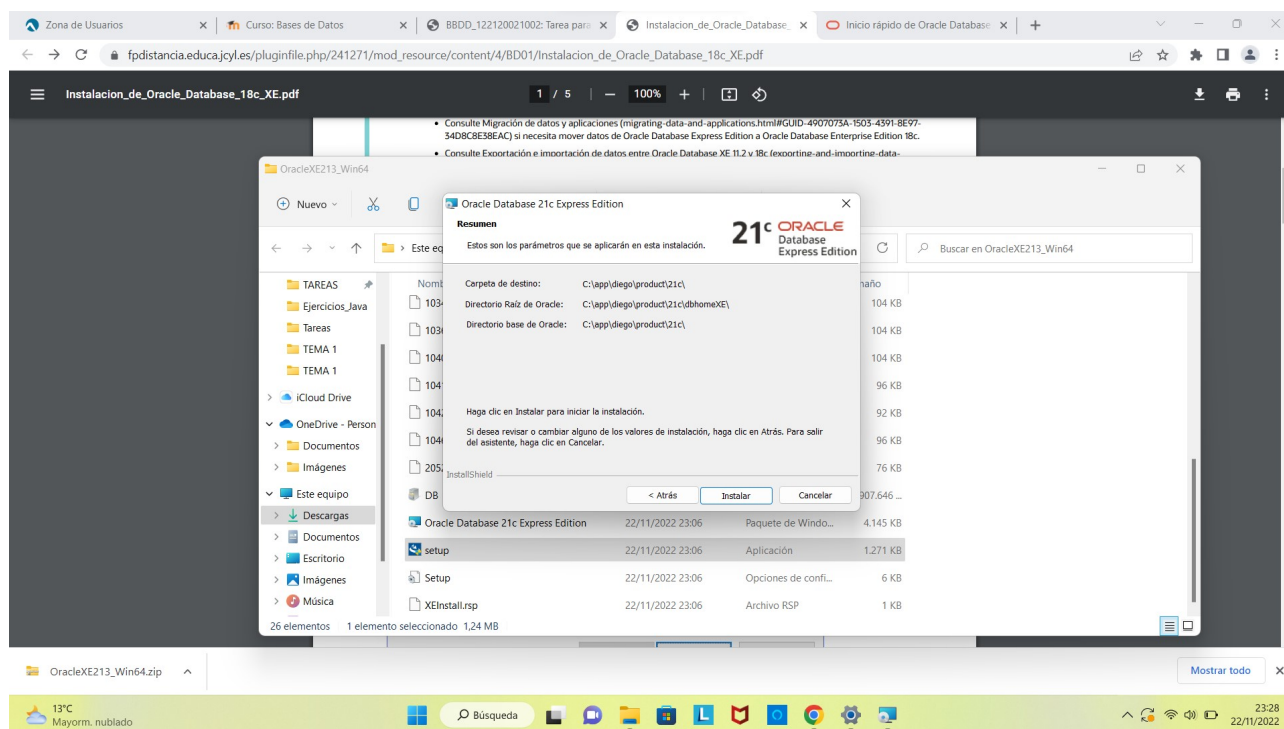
Zona de Usuarios | Curso: Bases de Datos | BBDD_122120021002: Tarea para | Instalacion_de_Oracle_Database_ | Inicio rápido de Oracle Database

fpdistancia.educa.jcyl.es/pluginfile.php/241271/mod_resource/content/4/BD01/Instalacion_de_Oracle_Database_18c_XE.pdf

Instalacion_de_Oracle_Database_18c_XE.pdf 1 / 5 | — 100% +

• Consulte Migración de datos y aplicaciones (migrating-data-and-applications.html#GUID-4907073A-1503-4391-8E97-34D8C8E38EAC) si necesita mover datos de Oracle Database Express Edition a Oracle Database Enterprise Edition 18c.
• Consulte Exportación e importación de datos entre Oracle Database XE 11.2 y 18c (exporting-and-importing-data-

OracleXE213_Win64

Nuevo

Este eq

Buscar en OracleXE213_Win64

TAREAS
Ejercicios_Java
Tareas
TEMA 1
TEMA 1
iCloud Drive
OneDrive - Person
Documentos
Imágenes
Este equipo
Descargas
Documentos
Escritorio
Imágenes
Música

| Nomb | | | Tamaño |
|---|---|---|---|
| 103 | | | 104 KB |
| 103 | | | 104 KB |
| 104 | | | 104 KB |
| 104 | | | 96 KB |
| 104 | | | 92 KB |
| 104 | | | 96 KB |
| 205 | | | 76 KB |
| DB | | | 907.646 ... |
| Oracle Database 21c Express Edition | 22/11/2022 23:06 | Paquete de Windo... | 4.145 KB |
| setup | 22/11/2022 23:06 | Aplicación | 1.271 KB |
| Setup | 22/11/2022 23:06 | Opciones de confi... | 6 KB |
| XEInstall.rsp | 22/11/2022 23:06 | Archivo RSP | 1 KB |

26 elementos 1 elemento seleccionado 1,24 MB

Oracle Database 21c Express Edition

Resumen
Estos son los parámetros que se aplicarán en esta instalación.

21c ORACLE Database Express Edition

Carpeta de destino: C:\app\diego\product\21c\
Directorio Raíz de Oracle: C:\app\diego\product\21c\dbhomeXE\
Directorio base de Oracle: C:\app\diego\product\21c\

Haga clic en Instalar para iniciar la instalación.

Si desea revisar o cambiar alguno de los valores de instalación, haga clic en Atrás. Para salir del asistente, haga clic en Cancelar.

InstallShield

< Atrás Instalar Cancelar

OracleXE213_Win64.zip

Mostrar todo

13°C
Mayorm. nublado

Búsqueda

23:28
22/11/2022